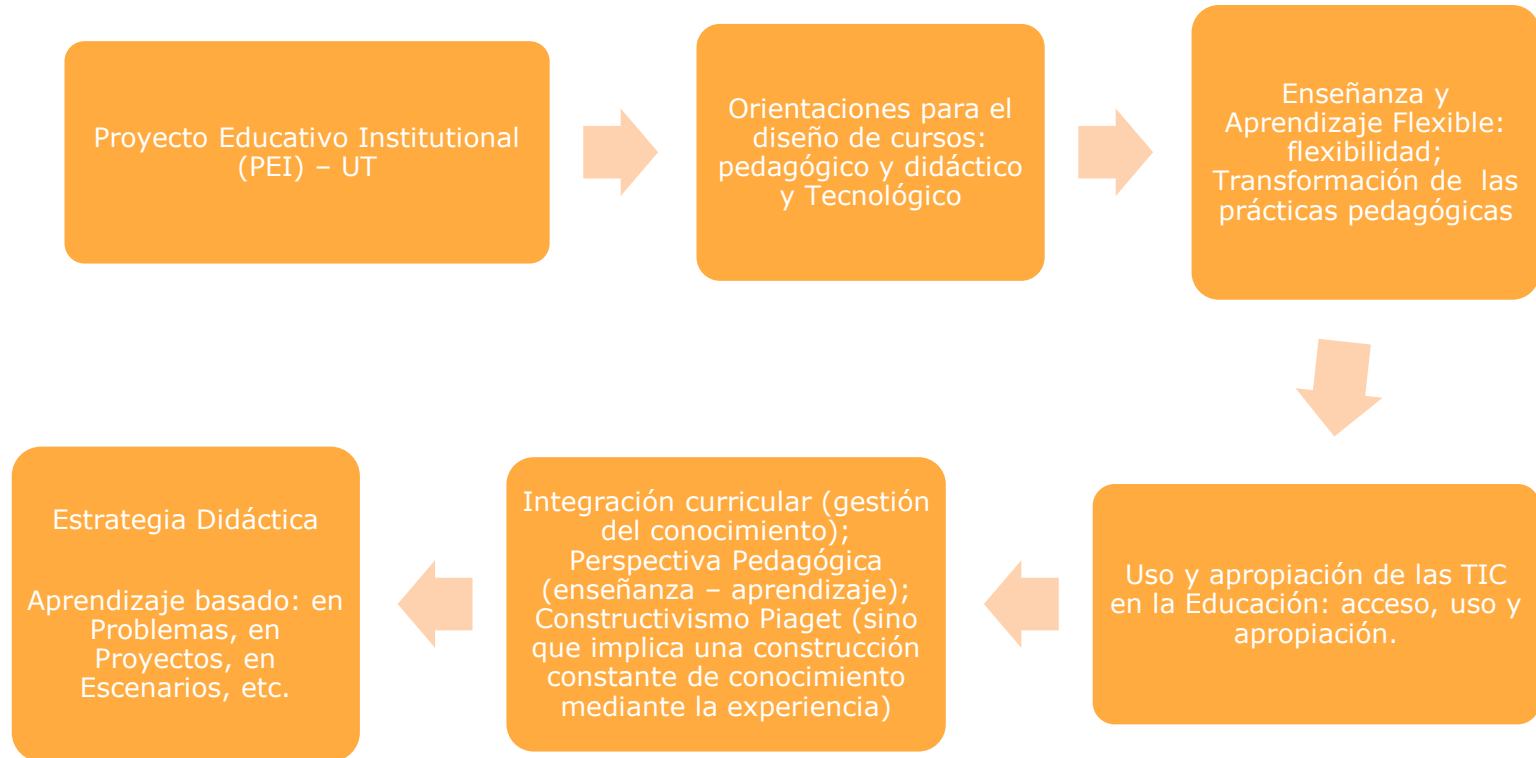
Proyecto Educativo Institutional (PEI) – UT

Orientaciones para el diseño de cursos: pedagógico y didáctico y Tecnológico

Enseñanza y Aprendizaje Flexible: flexibilidad; Transformación de las prácticas pedagógicas

Uso y apropiación de las TIC en la Educación: acceso, uso y apropiación.

Integración curricular (gestión del conocimiento); Perspectiva Pedagógica (enseñanza – aprendizaje); Constructivismo Piaget (sino que implica una construcción constante de conocimiento mediante la experiencia)

Estrategia Didáctica

Aprendizaje basado: en Problemas, en Proyectos, en Escenarios, etc.